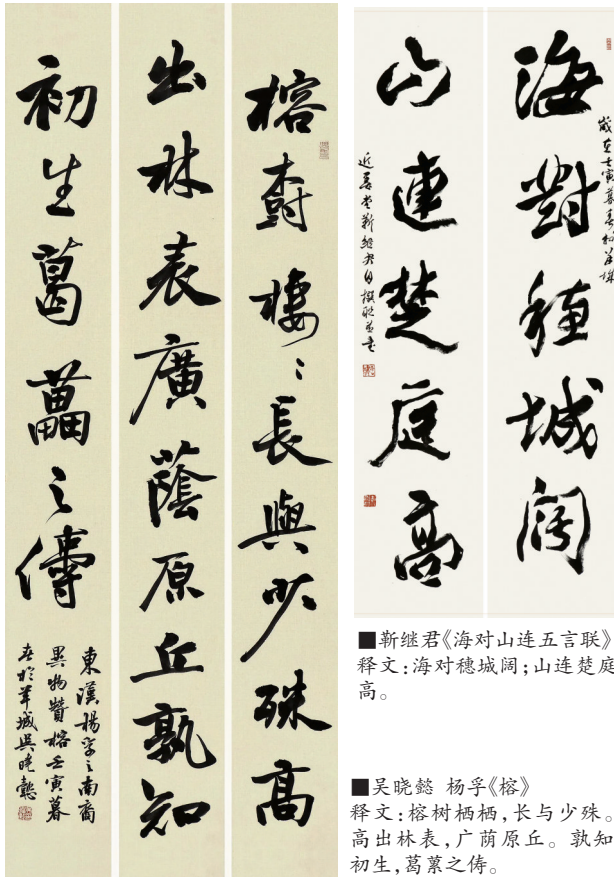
榕树栖栖，長與少殊高

出林表，廣蔭原丘，孰知

初生，葛藟之儔

東漢楊孚之南裔異物贊榕壬寅暮春於羊城吳曉懿

海對穗城闊

山連楚庭高

歲在壬寅暮春初草撰

近春堂靳繼君自撰聯書

■靳继君《海对山连五言联》
释文：海对穗城阔；山连楚庭高。

■吴晓懿 杨孚《榕》
释文：榕树栖栖，长与少殊。高出林表，广荫原丘。孰知初生，葛藟之俦。